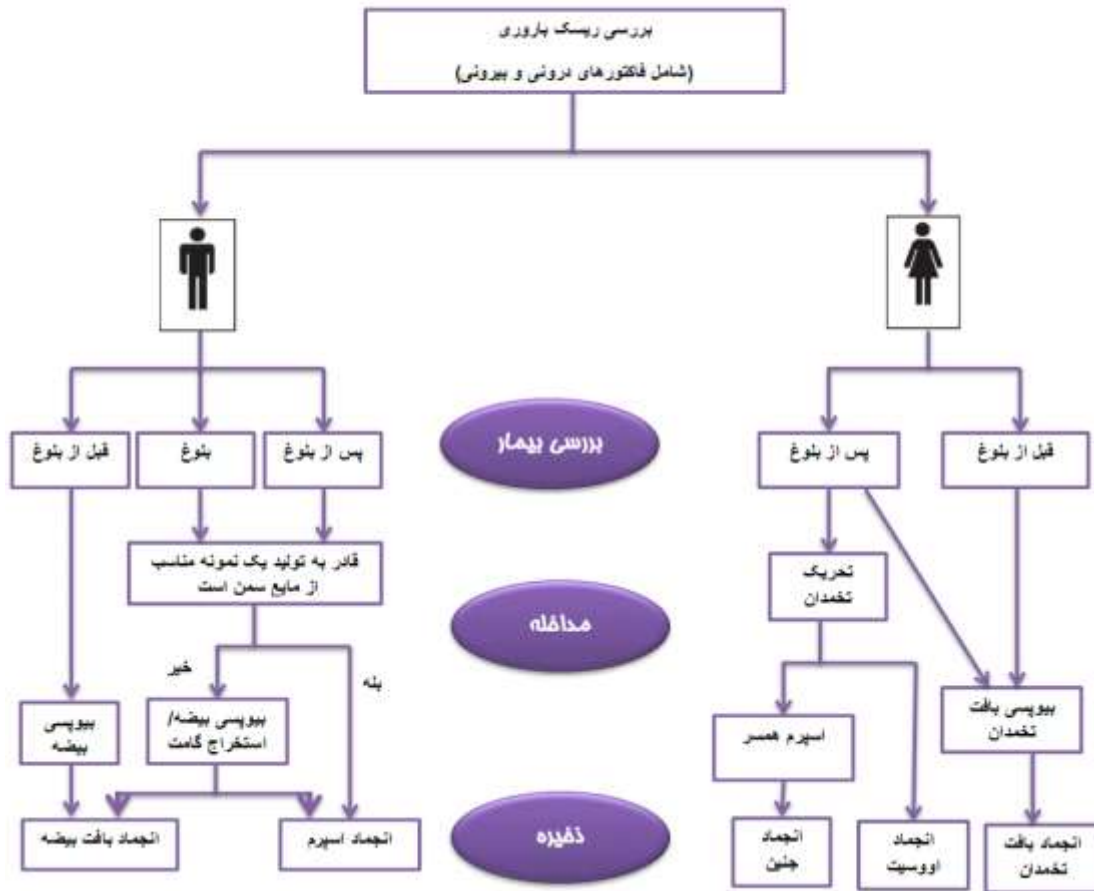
بررسی ریسک باروری
(شامل فاکتورهای درونی و بیرونی)

بررسی بیمار

قبل از بلوغ

بلوغ

پس از بلوغ

پس از بلوغ

قبل از بلوغ

مداخله

قادر به تولید یک نمونه مناسب از مایع سمن است

تحریک تخمدان

خیر

بله

بیوپسی بیضه

بیوپسی بیضه/ استخراج گامت

اسپرم همسر

بیوپسی بافت تخمدان

ذخیره

انجماد بافت بیضه

انجماد اسپرم

انجماد جنین

انجماد اووسیت

انجماد بافت تخمدان